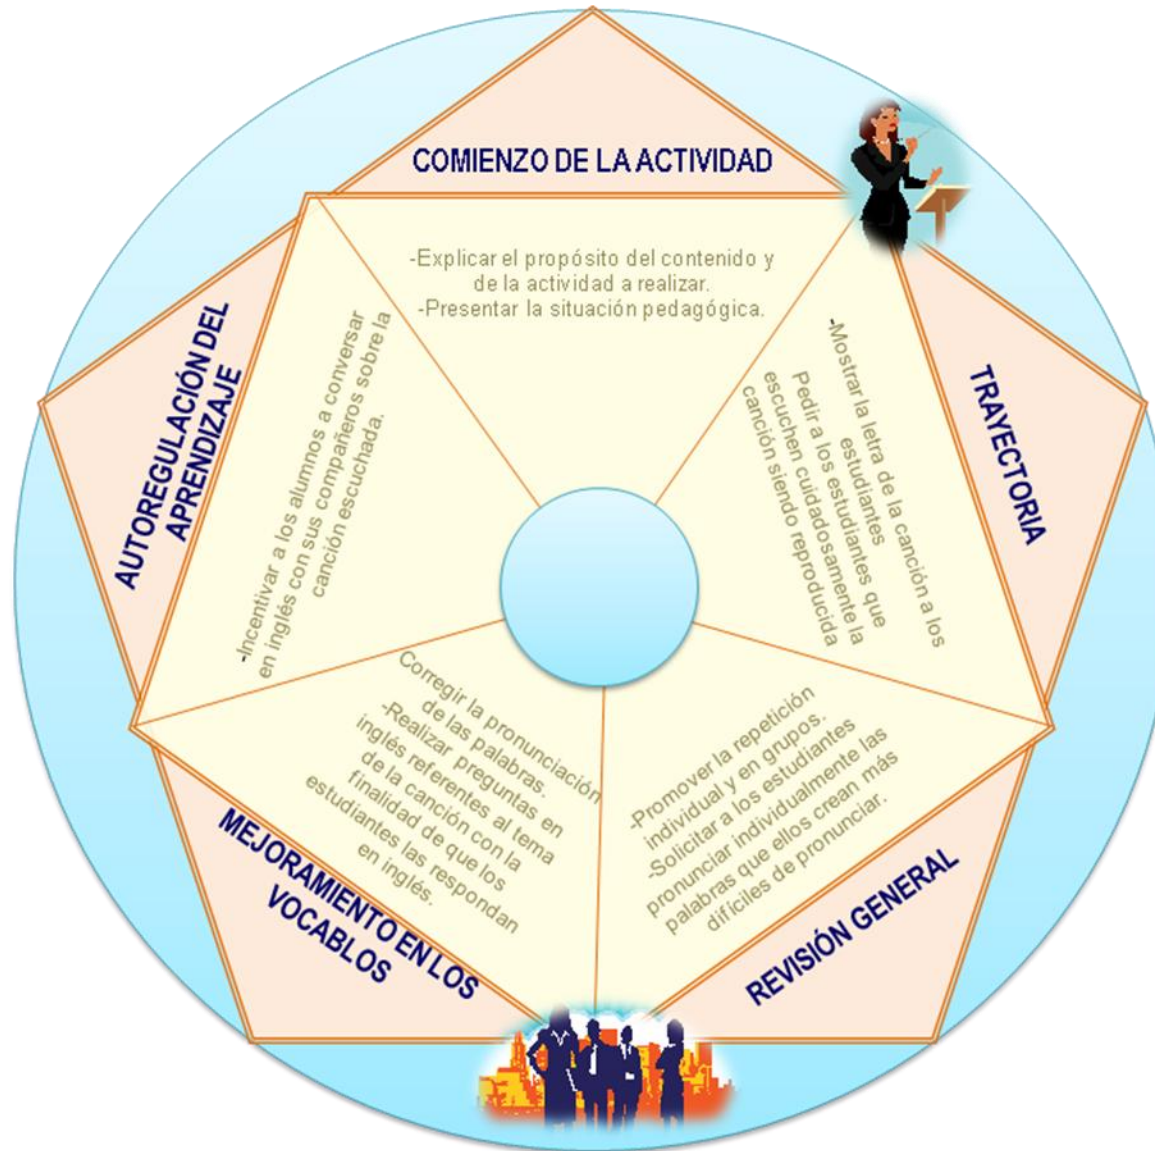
COMIENZO DE LA ACTIVIDAD

-Explicar el propósito del contenido y de la actividad a realizar.
-Presentar la situación pedagógica.

TRAYECTORIA

-Mostrar la letra de la canción a los estudiantes
Pedir a los estudiantes que escuchen cuidadosamente la canción siendo reproducida

REVISIÓN GENERAL

-Promover la repetición individual y en grupos.
-Solicitar a los estudiantes pronunciar individualmente las palabras que ellos crean más difíciles de pronunciar.

MEJORAMIENTO EN LOS VOCABLOS

Corregir la pronunciación de las palabras.
-Realizar preguntas en inglés referentes al tema de la canción con la finalidad de que los estudiantes las respondan en inglés.

AUTOREGULACIÓN DEL APRENDIZAJE

-Incentivar a los alumnos a conversar en inglés con sus compañeros sobre la canción escuchada.